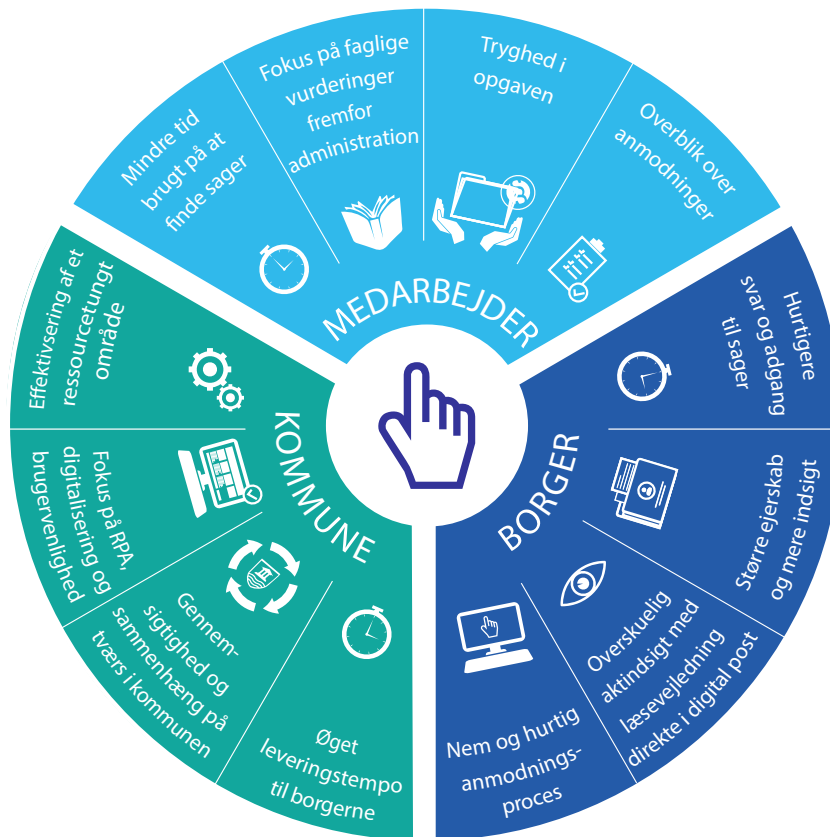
MEDARBEJDER

Mindre tid brugt på at finde sager

Fokus på faglige vurderinger fremfor administration

Tryghed i opgaven

Overblik over anmodninger

BORGER

Hurtigere svar og adgang til sager

Større ejerskab og mere indsigt

Overskuelig aktindsigt med læsevejledning direkte i digital post

Nem og hurtig anmodningsproces

KOMMUNE

Øget leveringstempo til borgerne

Gennemsigtighed og sammenhæng på tværs i kommunen

Fokus på RPA, digitalisering og brugervenlighed

Effektivsering af et ressourcetungt område